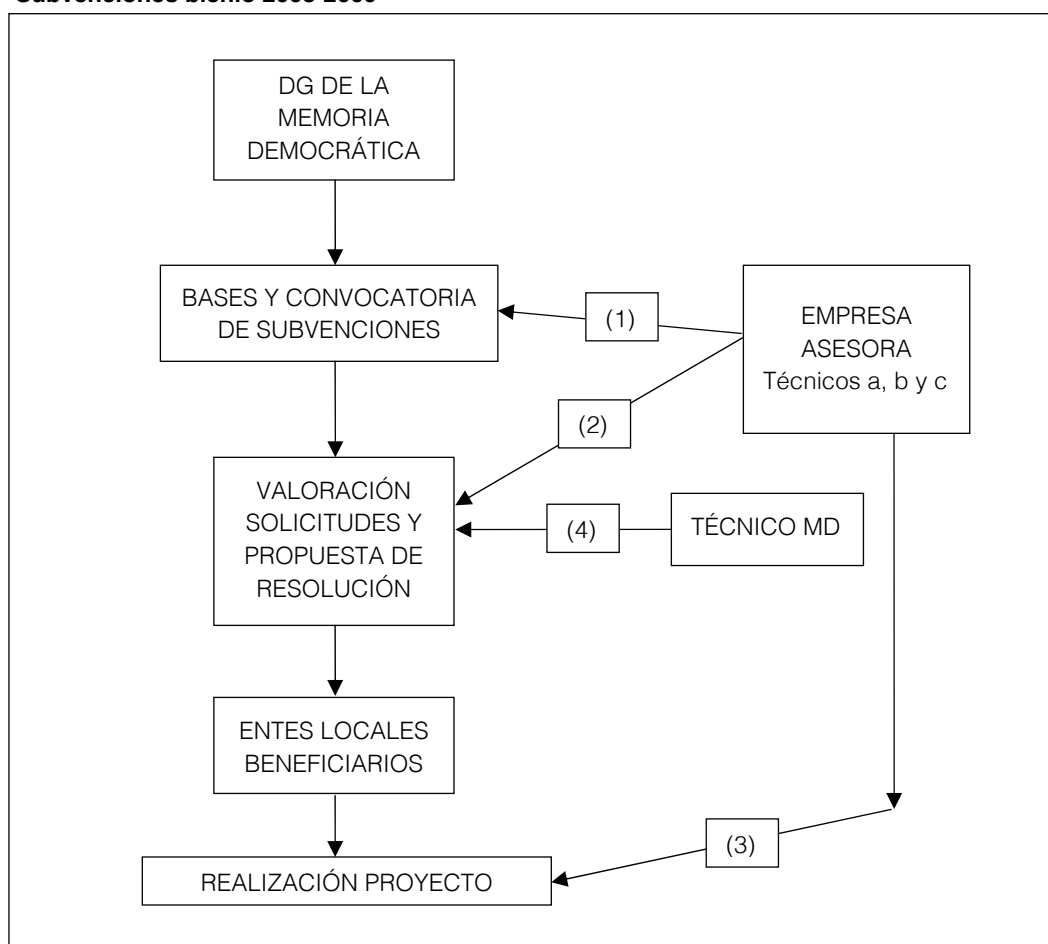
Subvenciones bienio 2005-2006

DG DE LA MEMORIA DEMOCRÁTICA

BASES Y CONVOCATORIA DE SUBVENCIONES

(1)

EMPRESA ASESORA Técnicos a, b y c

(2)

VALORACIÓN SOLICITUDES Y PROPUESTA DE RESOLUCIÓN

(4)

TÉCNICO MD

ENTES LOCALES BENEFICIARIOS

(3)

REALIZACIÓN PROYECTO